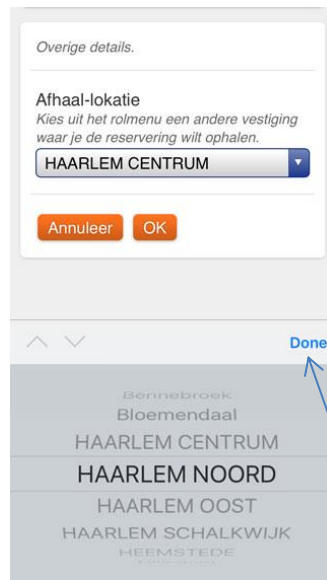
Overige details.

Afhaal-lokatie

Kies uit het rolmenu een andere vestiging waar je de reservering wilt ophalen.

HAARLEM CENTRUM

Annuleer OK

Done

Bennebroek
Bloemendaal
HAARLEM CENTRUM
HAARLEM NOORD
HAARLEM OOST
HAARLEM SCHALKWIJK
HEEMSTEDE